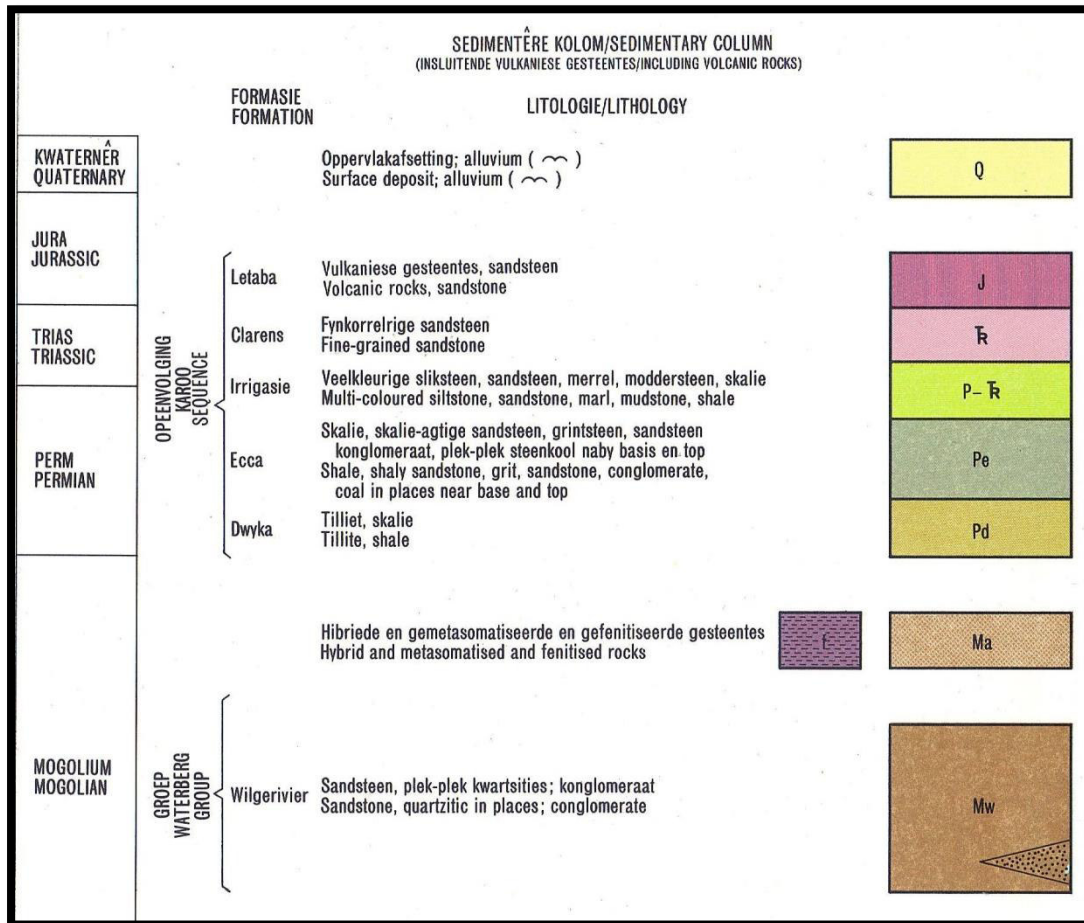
SEDIMENTÊRE KOLOM/SEDIMENTARY COLUMN
(INSLUITENDE VULKANIESE GESTEENTES/INCLUDING VOLCANIC ROCKS)

FORMASIE
FORMATION

LITOLOGIE/LITHOLOGY

KWATERNÊR
QUATERNARY

Oppervlakafsetting; alluvium ( ⌒ )
Surface deposit; alluvium ( ⌒ )

Q

JURA
JURASSIC

TRIAS
TRIASSIC

PERM
PERMIAN

OPEENVOLGING KAROO SEQUENCE

Letaba

Vulkaniese gesteentes, sandsteen
Volcanic rocks, sandstone

J

Clarens

Fynkorrelrige sandsteen
Fine-grained sandstone

₸R

Irrigasie

Veelkleurige sliksteen, sandsteen, merrel, moddersteen, skalie
Multi-coloured siltstone, sandstone, marl, mudstone, shale

P–₸R

Ecca

Skalie, skalie-agtige sandsteen, grintsteen, sandsteen konglomeraat, plek-plek steenkool naby basis en top
Shale, shaly sandstone, grit, sandstone, conglomerate, coal in places near base and top

Pe

Dwyka

Tilliet, skalie
Tillite, shale

Pd

Hibriede en gemetasomatiseerde en gefenitiseerde gesteentes
Hybrid and metasomatised and fenitised rocks

f

Ma

MOGOLIUM
MOGOLIAN

GROEP WATERBERG GROUP

Wilgerivier

Sandsteen, plek-plek kwartsities; konglomeraat
Sandstone, quartzitic in places; conglomerate

Mw